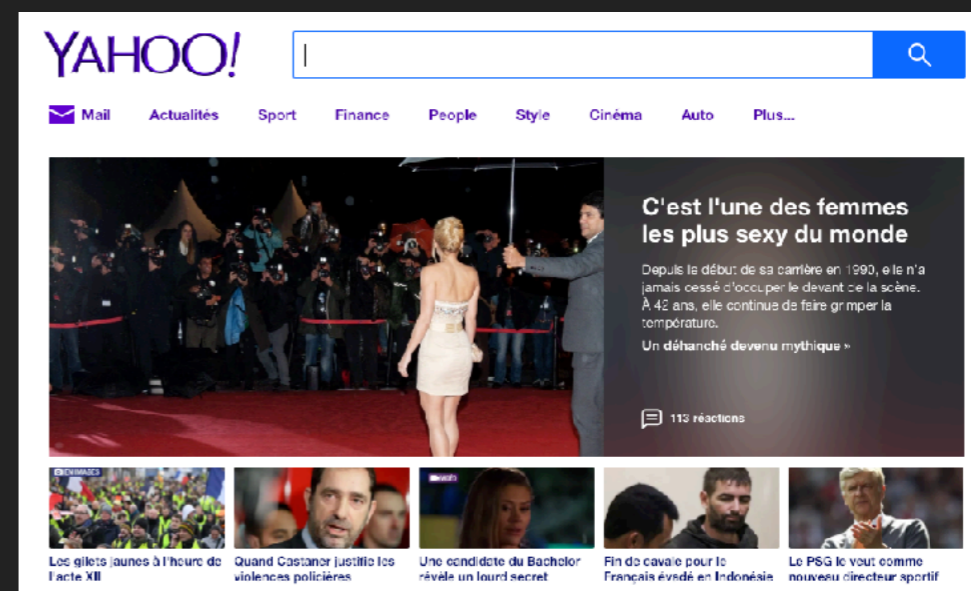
YAHOO!

Mail Actualités Sport Finance People Style Cinéma Auto Plus...

C'est l'une des femmes les plus sexy du monde

Depuis le début de sa carrière en 1990, elle n'a jamais cessé d'occuper le devant de la scène. À 42 ans, elle continue de faire grimper la température.

Un déhanché devenu mythique »

113 réactions

Les gilets jaunes à l'heure de l'acte XII

Quand Castaner justifie les violences policières

Une candidate du Bachelor révèle un lourd secret

Fin de cavale pour le Français évadé en Indonésie

Le PSG le veut comme nouveau directeur sportif